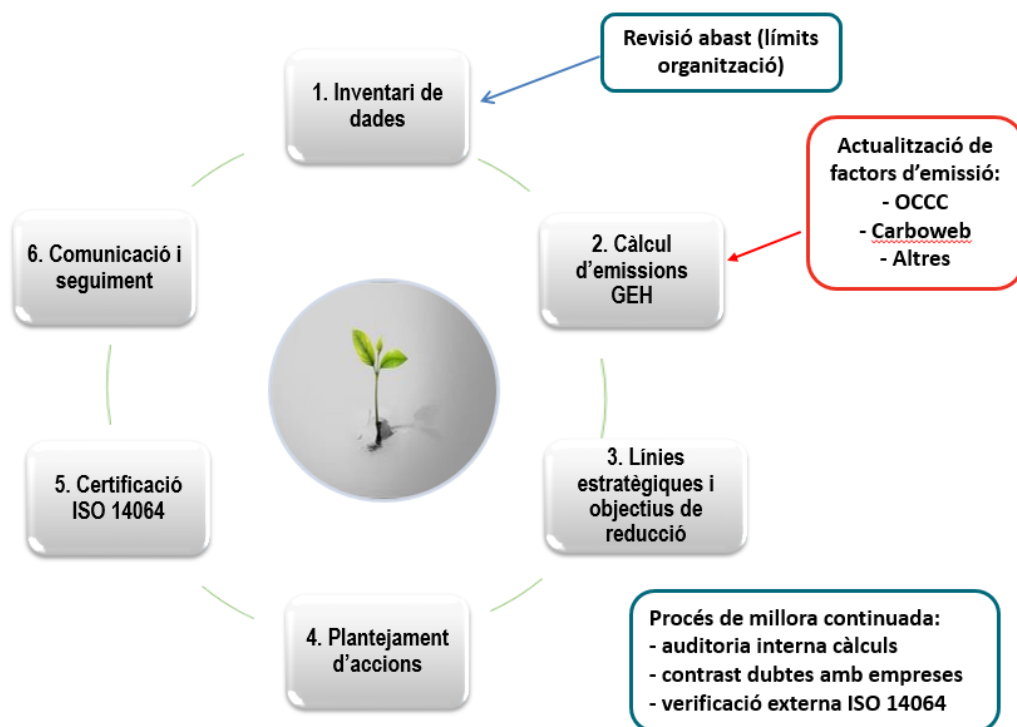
Revisió abast (límits organització)

1. Inventari de dades

Actualització de factors d'emissió:
- OCCC
- Carboweb
- Altres

2. Càlcul d'emissions GEH

3. Línies estratègiques i objectius de reducció

4. Plantejament d'accions

5. Certificació ISO 14064

6. Comunicació i seguiment

Procés de millora continuada:
- auditoria interna càlculs
- contrast dubtes amb empreses
- verificació externa ISO 14064